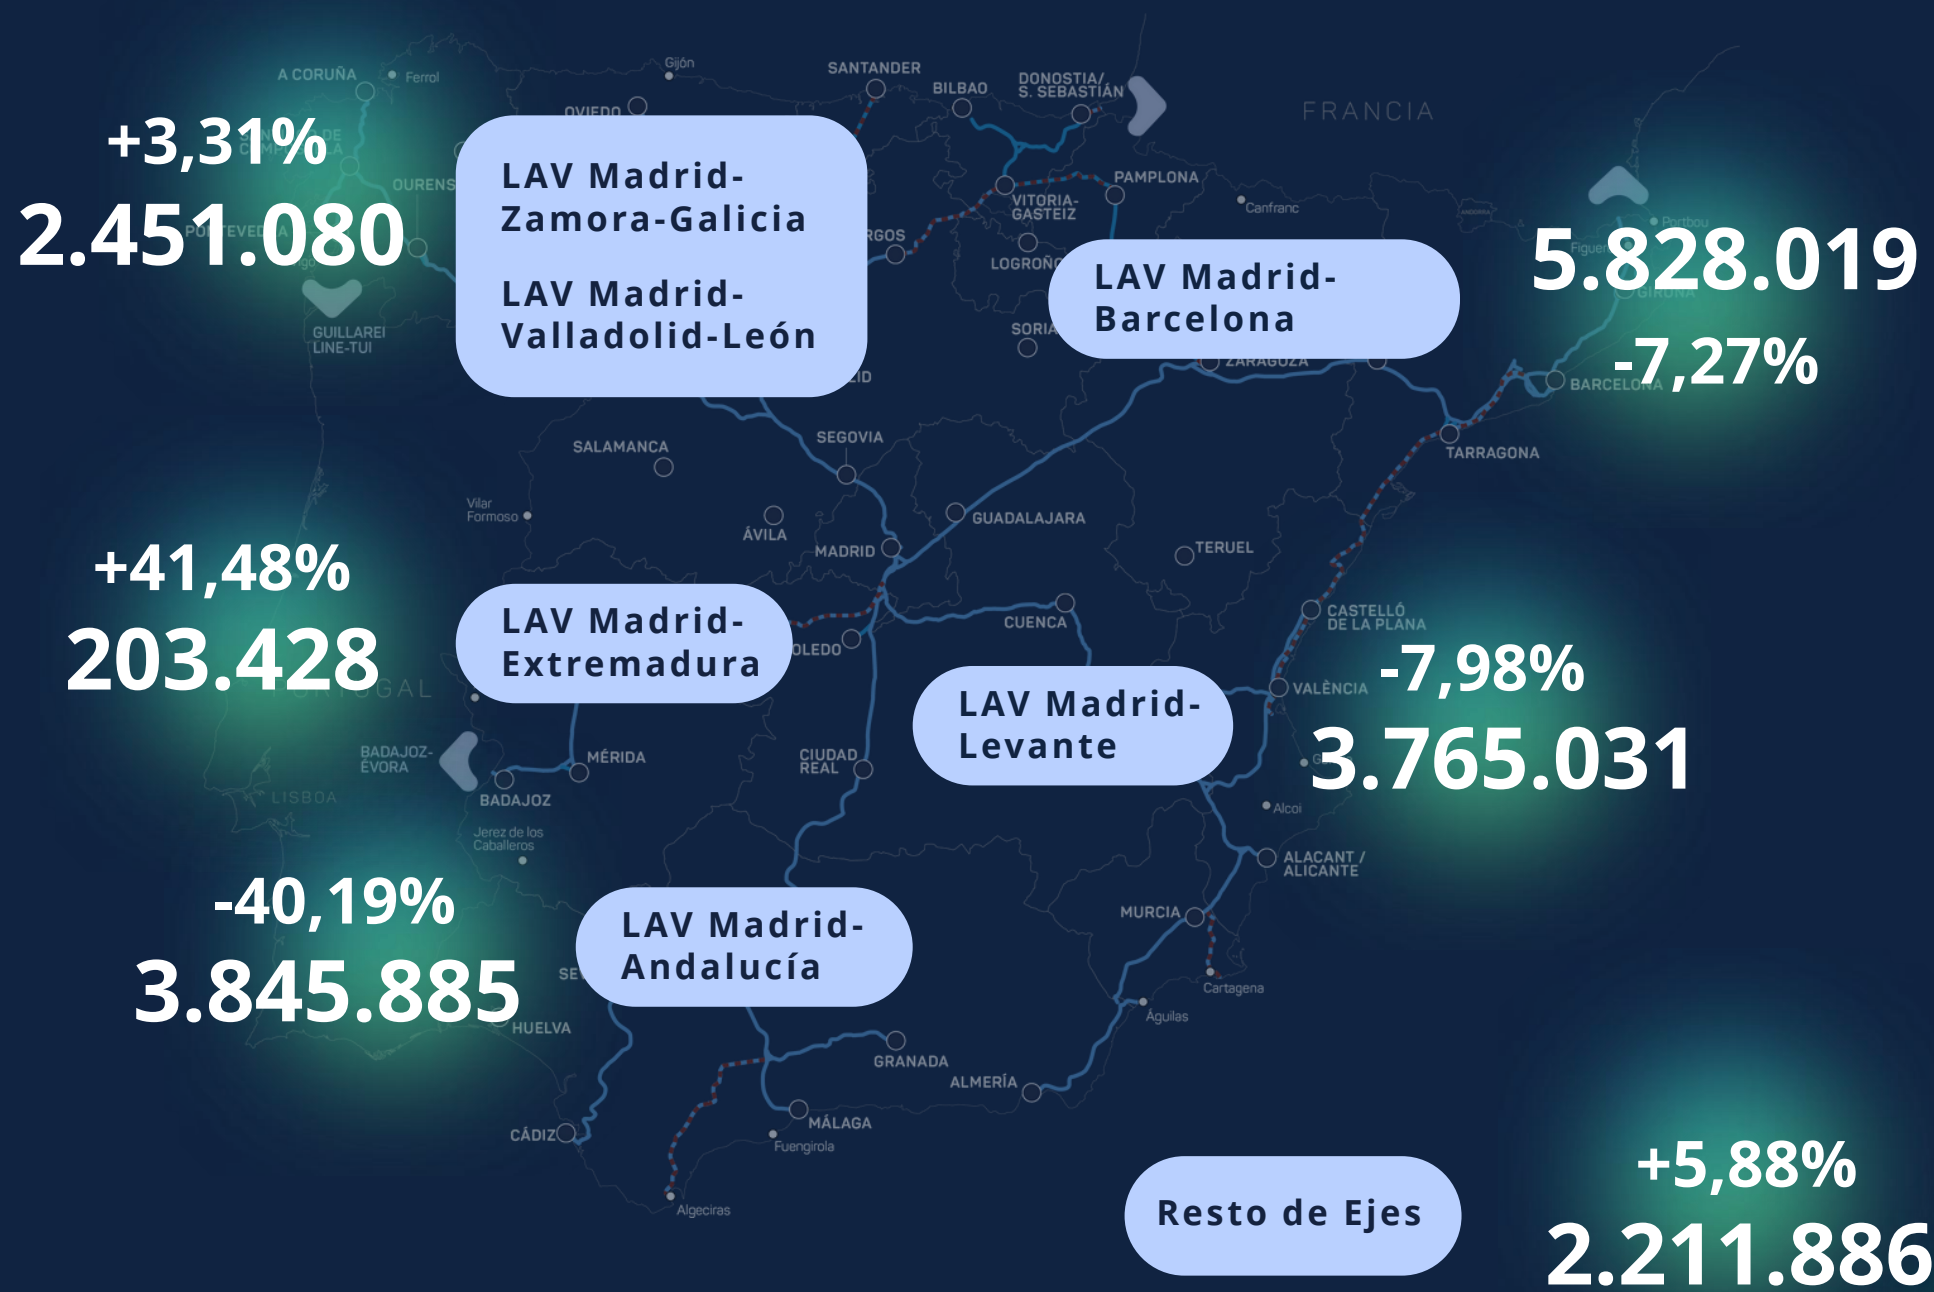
+3,31%
2.451.080

LAV Madrid-Zamora-Galicia

LAV Madrid-Valladolid-León

LAV Madrid-Barcelona

5.828.019
-7,27%

+41,48%
203.428

LAV Madrid-Extremadura

LAV Madrid-Levante

-7,98%
3.765.031

-40,19%
3.845.885

LAV Madrid-Andalucía

Resto de Ejes

+5,88%
2.211.886

A CORUÑA
Ferrol
Gijón
OVIEDO
SANTANDER
BILBAO
DONOSTIA/ S. SEBASTIÁN
FRANCIA
OURENSE
PAMPLONA
VITORIA-GASTEIZ
Canfranc
LOGROÑO
SORIA
GUILLAREI LINE-TUI
ZARAGOZA
BARCELONA
TARRAGONA
SALAMANCA
SEGOVIA
Vilar Formoso
ÁVILA
GUADALAJARA
MADRID
TERUEL
CUENCA
CASTELLÓ DE LA PLANA
TOLEDO
VALÈNCIA
BADAJOZ-ÉVORA
MÉRIDA
CIUDAD REAL
LISBOA
BADAJOZ
Alcoi
Jerez de los Caballeros
ALACANT / ALICANTE
MURCIA
Cartagena
HUELVA
Águilas
GRANADA
ALMERÍA
MÁLAGA
CÁDIZ
Fuengirola
Algeciras